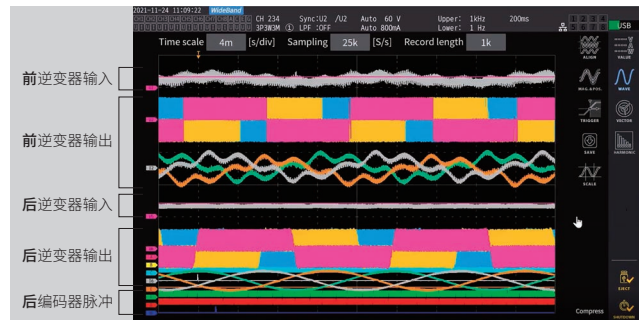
2021-11-24 11:09:22 WideBand
CH 234 Sync:U2 /U2 Auto 60 V Upper: 1kHz 200ms
3P3W3M LPF :OFF Auto 800mA Lower: 1 Hz
USB
Time scale 4m [s/div] Sampling 25k [S/s] Record length 1k
前逆变器输入
前逆变器输出
后逆变器输入
后逆变器输出
后编码器脉冲
ALIGN
VALUE
WIRING
WAVE
TRIGGER
VECTOR
SAVE
HARMONIC
SCALE
Compress